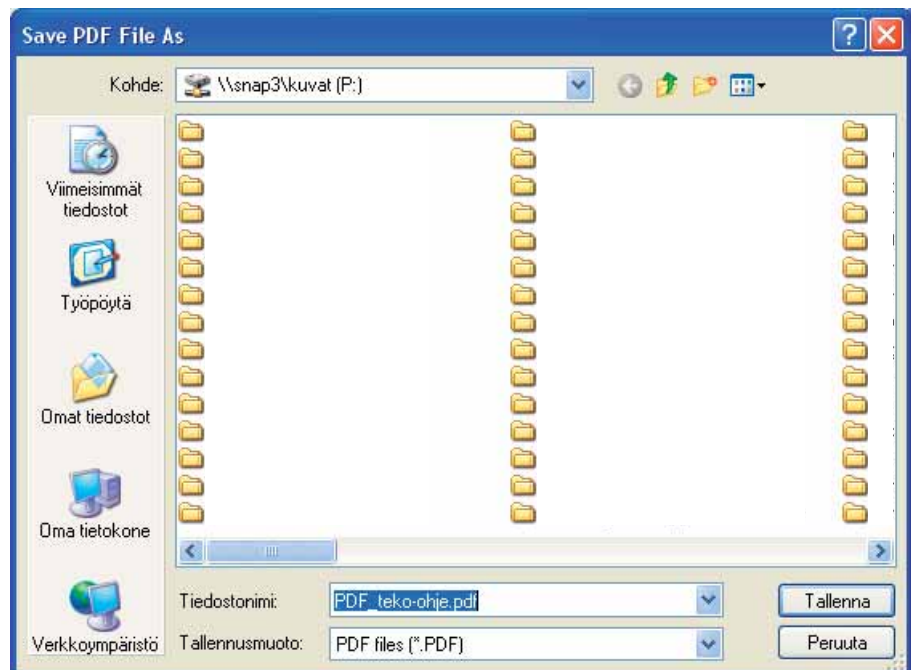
Save PDF File As

Kohde: \\snap3\kuvat (P:)

Viimeisimmät tiedostot

Työpöytä

Omat tiedostot

Oma tietokone

Verkkoympäristö

Tiedostonimi: PDF_teko-ohje.pdf

Tallennusmuoto: PDF files (*.PDF)

Tallenna

Peruuta